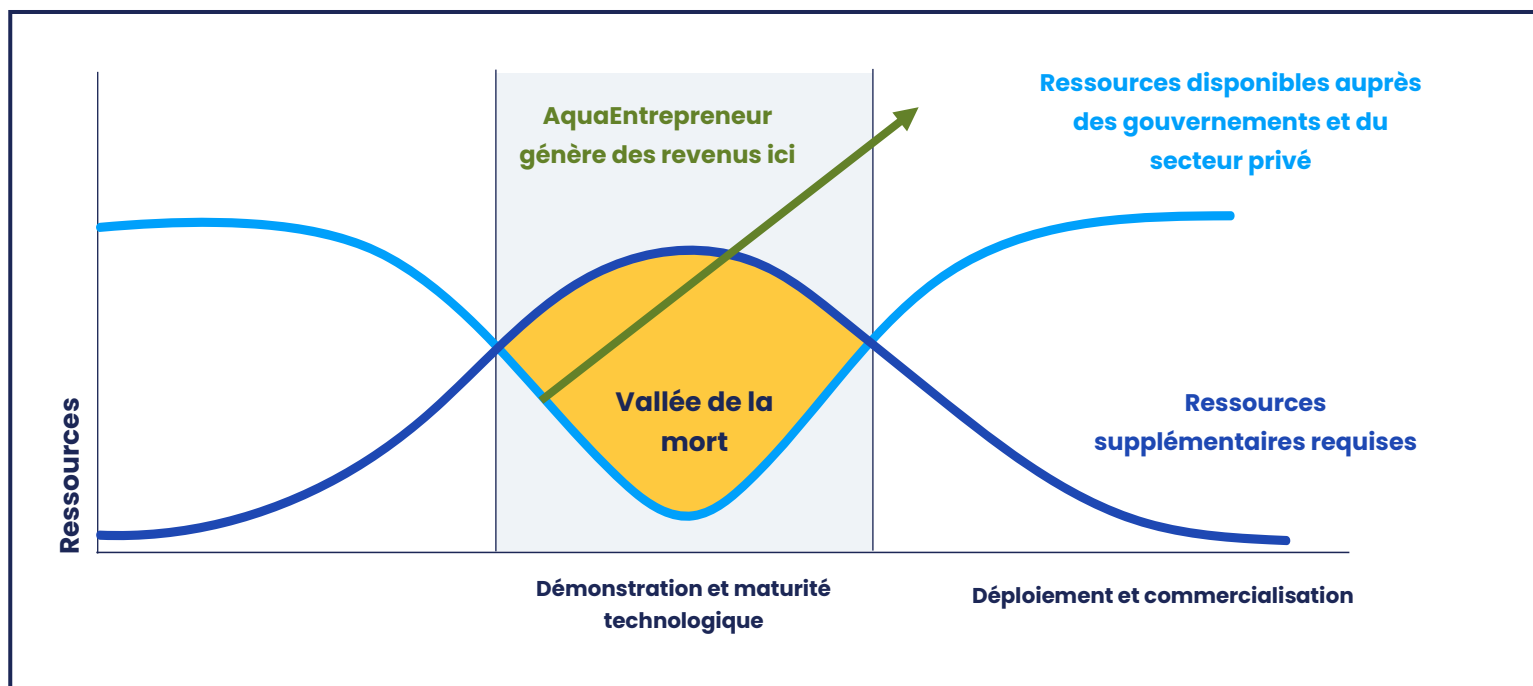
AquaEntrepreneur génère des revenus ici

Ressources disponibles auprès des gouvernements et du secteur privé

Vallée de la mort

Ressources supplémentaires requises

Ressources

Démonstration et maturité technologique

Déploiement et commercialisation